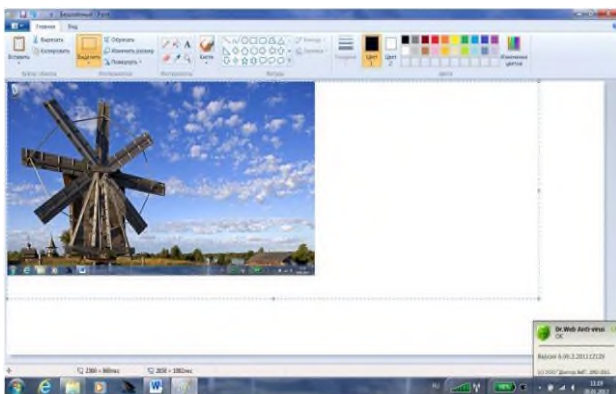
Безымянный - Paint
Главная
Вид
Вставить
Вырезать
Копировать
Буфер обмена
Выделить
Обрезать
Изменить размер
Повернуть
Изображение
Инструменты
Кисти
Фигуры
Контур
Заливка
Толщина
Цвет 1
Цвет 2
Изменение цветов
Цвета
Dr.Web Anti-virus
OK
Версия 6.00.3.201112120
(c) 2007 "Доктор Веб", 2002-2011
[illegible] × 980пкс
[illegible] × 1080пкс
RU
13:09